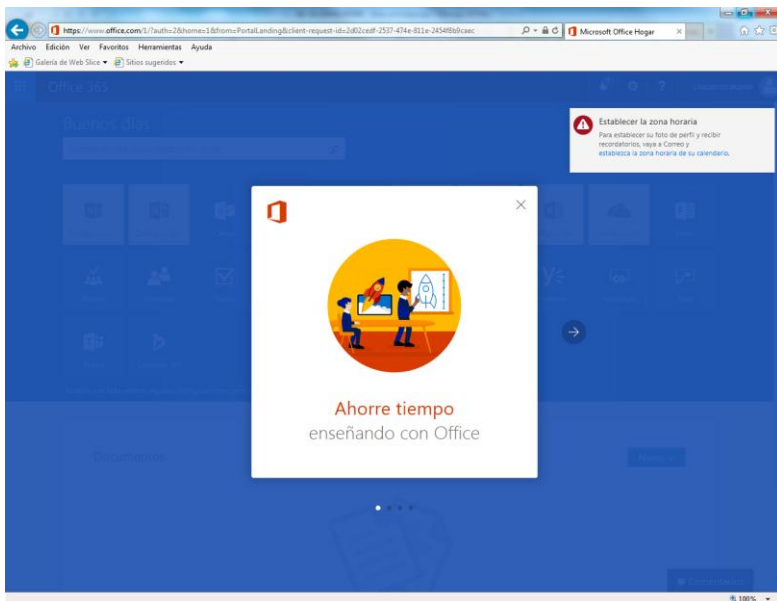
https://www.office.com/1/?auth=2&home=1&from=PortalLanding&client-request-id=2d02cedf-2537-474e-811e-2454f8b9caec
Microsoft Office Hogar
Archivo Edición Ver Favoritos Herramientas Ayuda
Galería de Web Slice ▾ Sitios sugeridos ▾
Office 365
Buenos días
Establecer la zona horaria
Para establecer su foto de perfil y recibir recordatorios, vaya a Correo y establezca la zona horaria de su calendario.
Ahorre tiempo
enseñando con Office
Documentos
100%